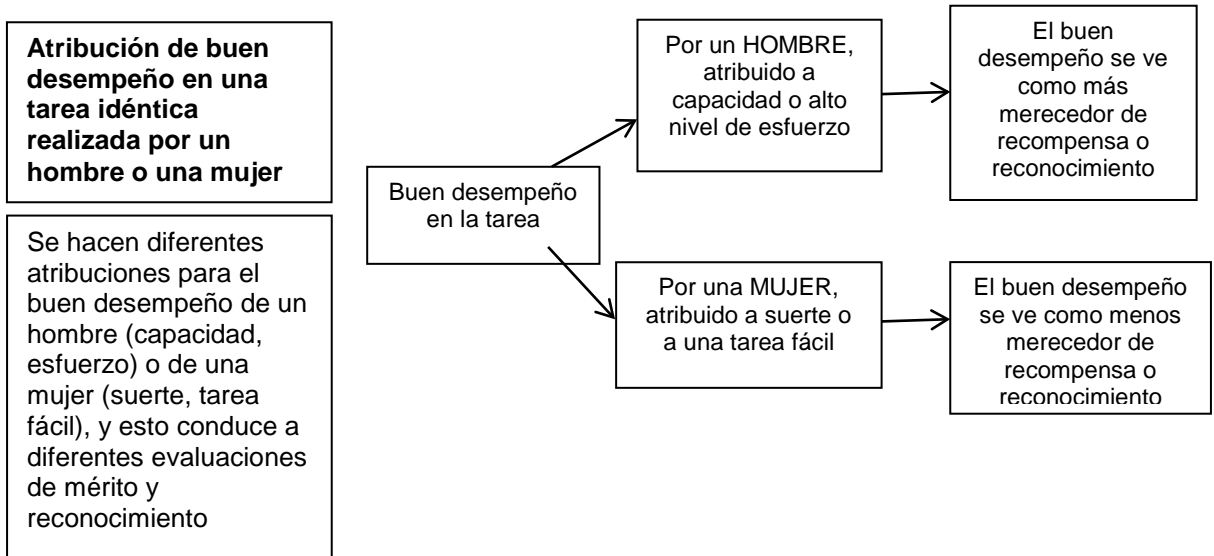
**Atribución de buen desempeño en una tarea idéntica realizada por un hombre o una mujer**

Se hacen diferentes atribuciones para el buen desempeño de un hombre (capacidad, esfuerzo) o de una mujer (suerte, tarea fácil), y esto conduce a diferentes evaluaciones de mérito y reconocimiento

Buen desempeño en la tarea

Por un HOMBRE, atribuido a capacidad o alto nivel de esfuerzo

El buen desempeño se ve como más merecedor de recompensa o reconocimiento

Por una MUJER, atribuido a suerte o a una tarea fácil

El buen desempeño se ve como menos merecedor de recompensa o reconocimiento